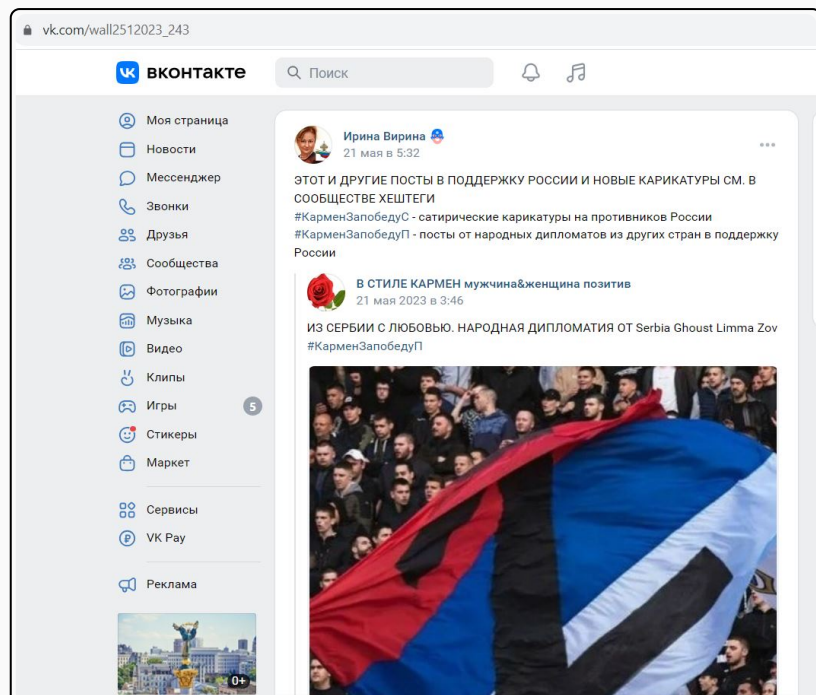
vk.com/wall2512023_243

вконтакте

Поиск

Моя страница
Новости
Мессенджер
Звонки
Друзья
Сообщества
Фотографии
Музыка
Видео
Клипы
Игры 5
Стикеры
Маркет

Сервисы
VK Pay

Реклама

0+

Ирина Вирина
21 мая в 5:32

ЭТОТ И ДРУГИЕ ПОСТЫ В ПОДДЕРЖКУ РОССИИ И НОВЫЕ КАРИКАТУРЫ СМ. В СООБЩЕСТВЕ ХЕШТЕГИ
#КарменЗапобедуС - сатирические карикатуры на противников России
#КарменЗапобедуП - посты от народных дипломатов из других стран в поддержку России

В СТИЛЕ КАРМЕН мужчина&женщина позитив
21 мая 2023 в 3:46

ИЗ СЕРБИИ С ЛЮБОВЬЮ. НАРОДНАЯ ДИПЛОМАТИЯ ОТ Serbia Ghoust Limma Zov
#КарменЗапобедуП